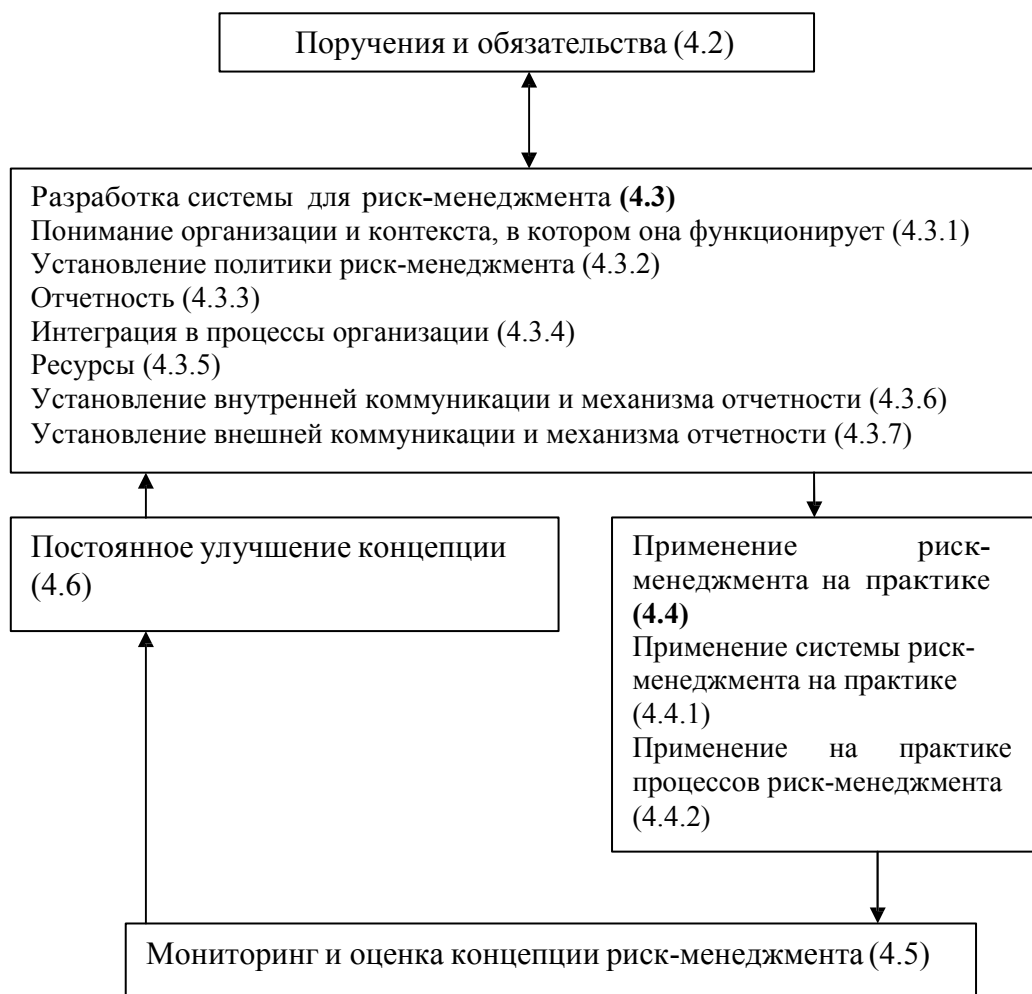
Поручения и обязательства (4.2)

Разработка системы для риск-менеджмента **(4.3)**
Понимание организации и контекста, в котором она функционирует (4.3.1)
Установление политики риск-менеджмента (4.3.2)
Отчетность (4.3.3)
Интеграция в процессы организации (4.3.4)
Ресурсы (4.3.5)
Установление внутренней коммуникации и механизма отчетности (4.3.6)
Установление внешней коммуникации и механизма отчетности (4.3.7)

Постоянное улучшение концепции (4.6)

Применение риск-менеджмента на практике **(4.4)**
Применение системы риск-менеджмента на практике (4.4.1)
Применение на практике процессов риск-менеджмента (4.4.2)

Мониторинг и оценка концепции риск-менеджмента (4.5)